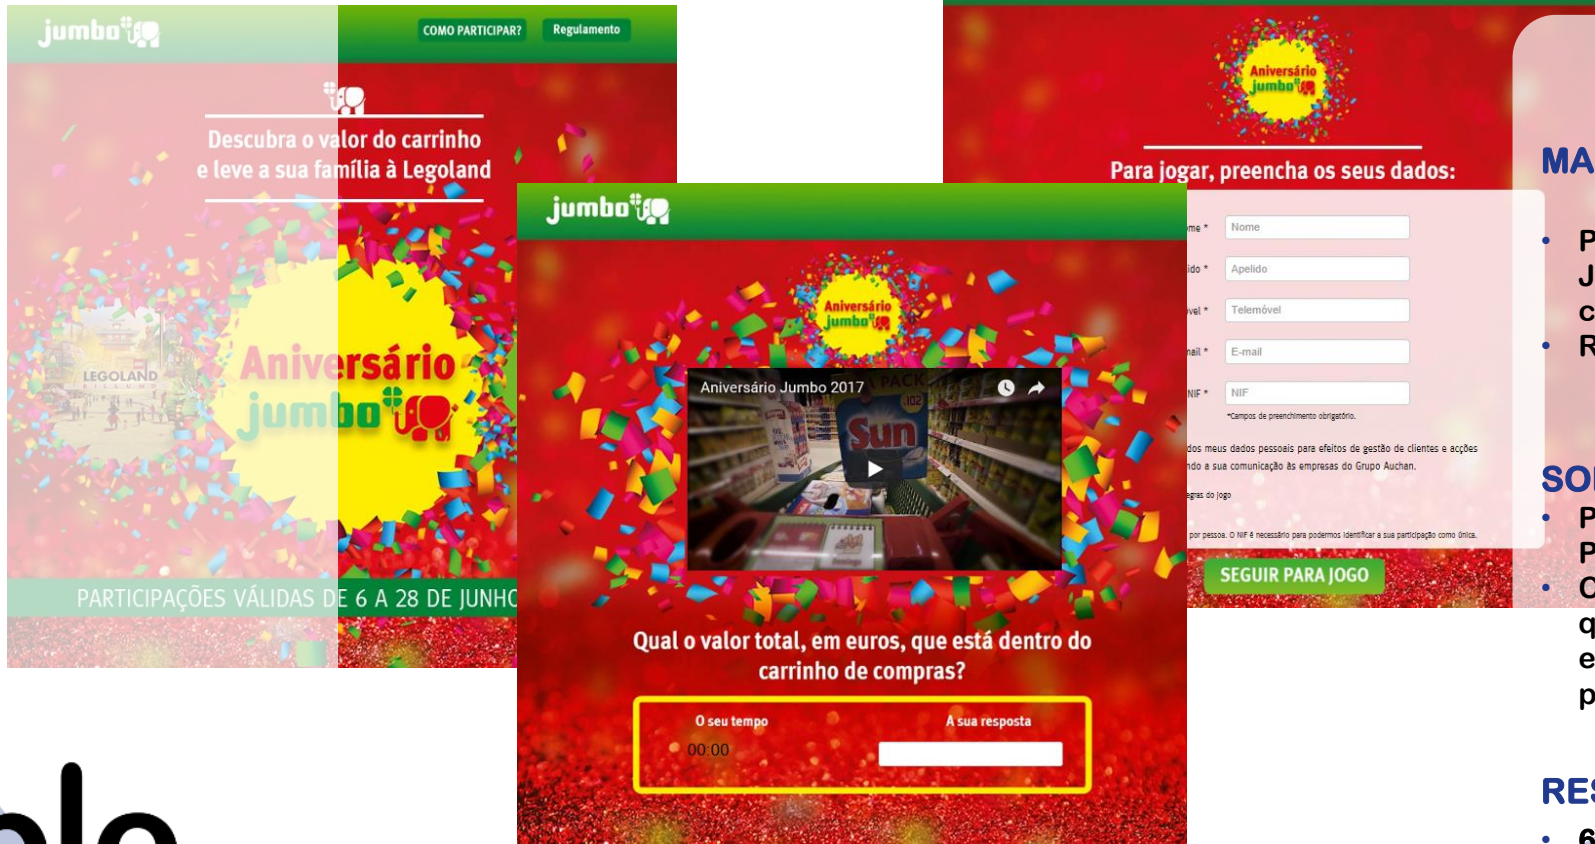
jumbo

COMO PARTICIPAR? Regulamento

Descubra o valor do carrinho e leve a sua família à Legoland

LEGOLAND

Aniversário jumbo

PARTICIPAÇÕES VÁLIDAS DE 6 A 28 DE JUNHO

jumbo

Aniversário jumbo

Aniversário Jumbo 2017

Sun

Qual o valor total, em euros, que está dentro do carrinho de compras?

O seu tempo
00:00

A sua resposta

Aniversário jumbo

Para jogar, preencha os seus dados:

me * Nome
ido * Apelido
vel * Telemóvel
ail * E-mail
NIF * NIF

*Campos de preenchimento obrigatório.

dos meus dados pessoais para efeitos de gestão de clientes e acções ndo a sua comunicação às empresas do Grupo Auchan.

egras do jogo

por pessoa. O NIF é necessário para podermos identificar a sua participação como única.

SEGUIR PARA JOGO

MA
• P
J
c
• R

SO
• P
P
• C
q
e
p

RES
• 6

plo